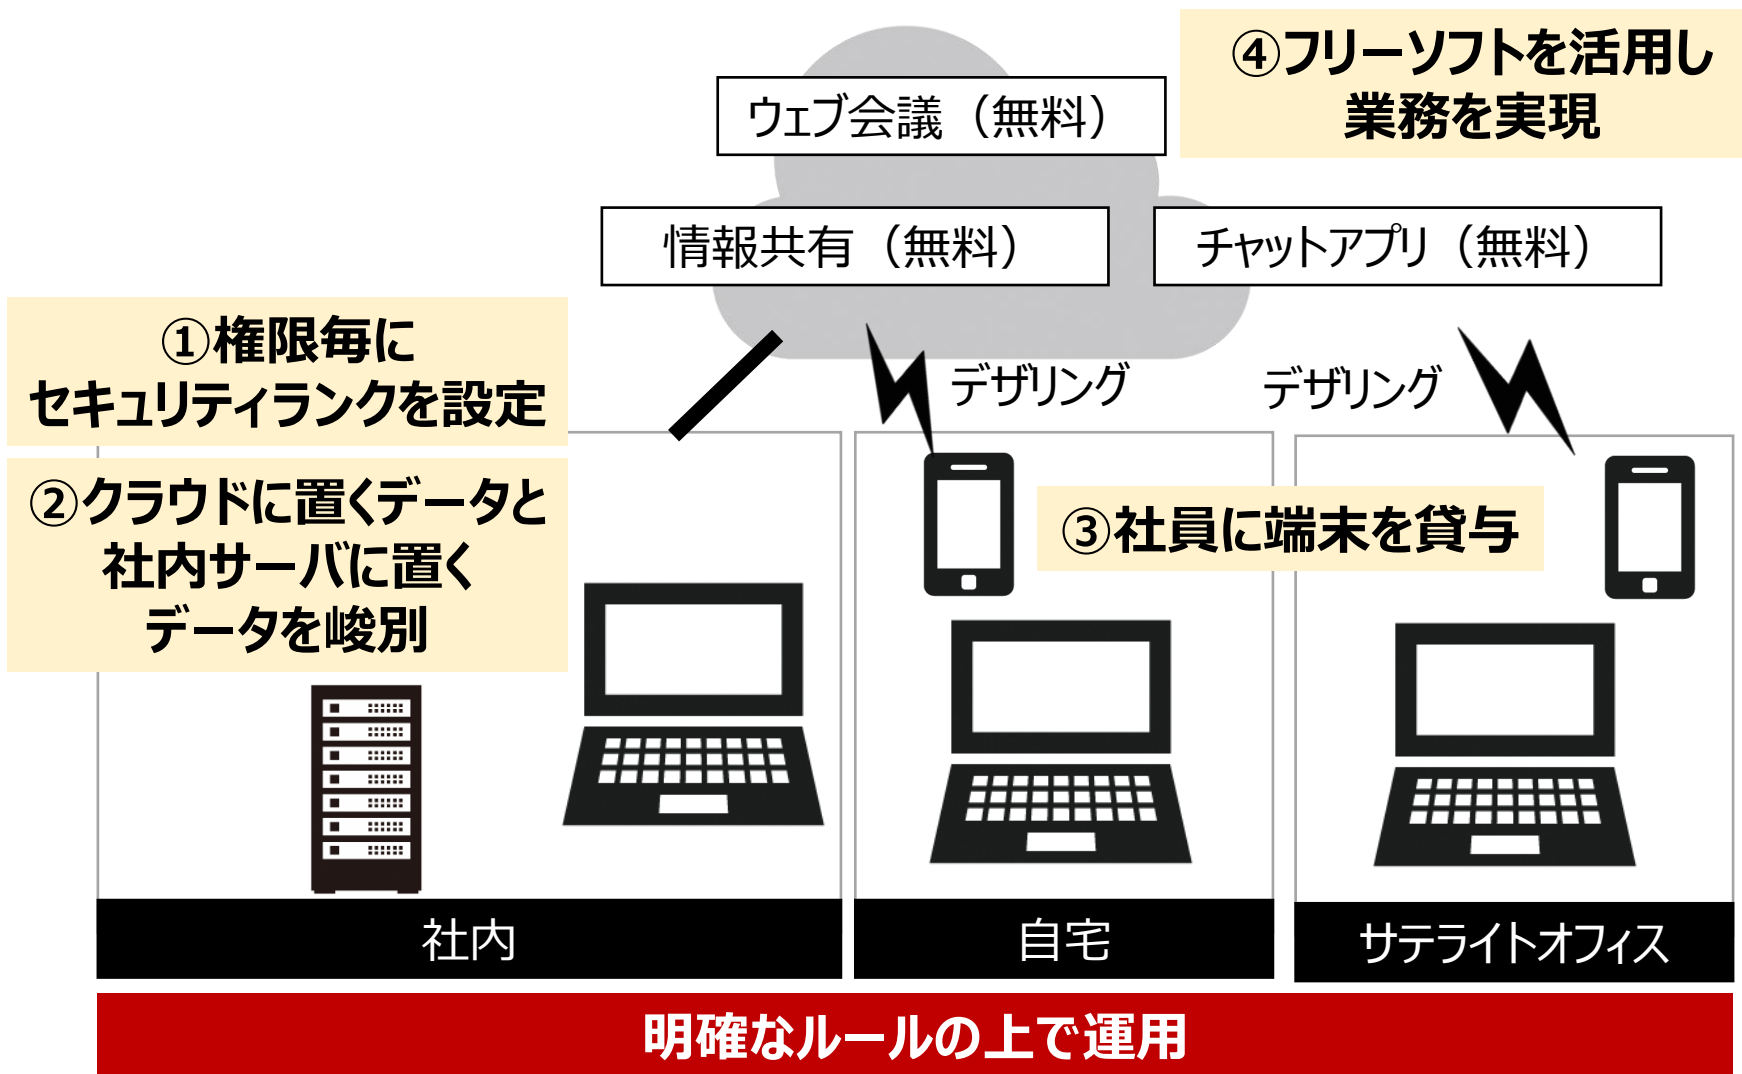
④フリーソフトを活用し業務を実現

ウェブ会議（無料）

情報共有（無料）

チャットアプリ（無料）

①権限毎にセキュリティランクを設定

②クラウドに置くデータと社内サーバに置くデータを峻別

デザリング

デザリング

③社員に端末を貸与

社内

自宅

サテライトオフィス

明確なルールの上で運用